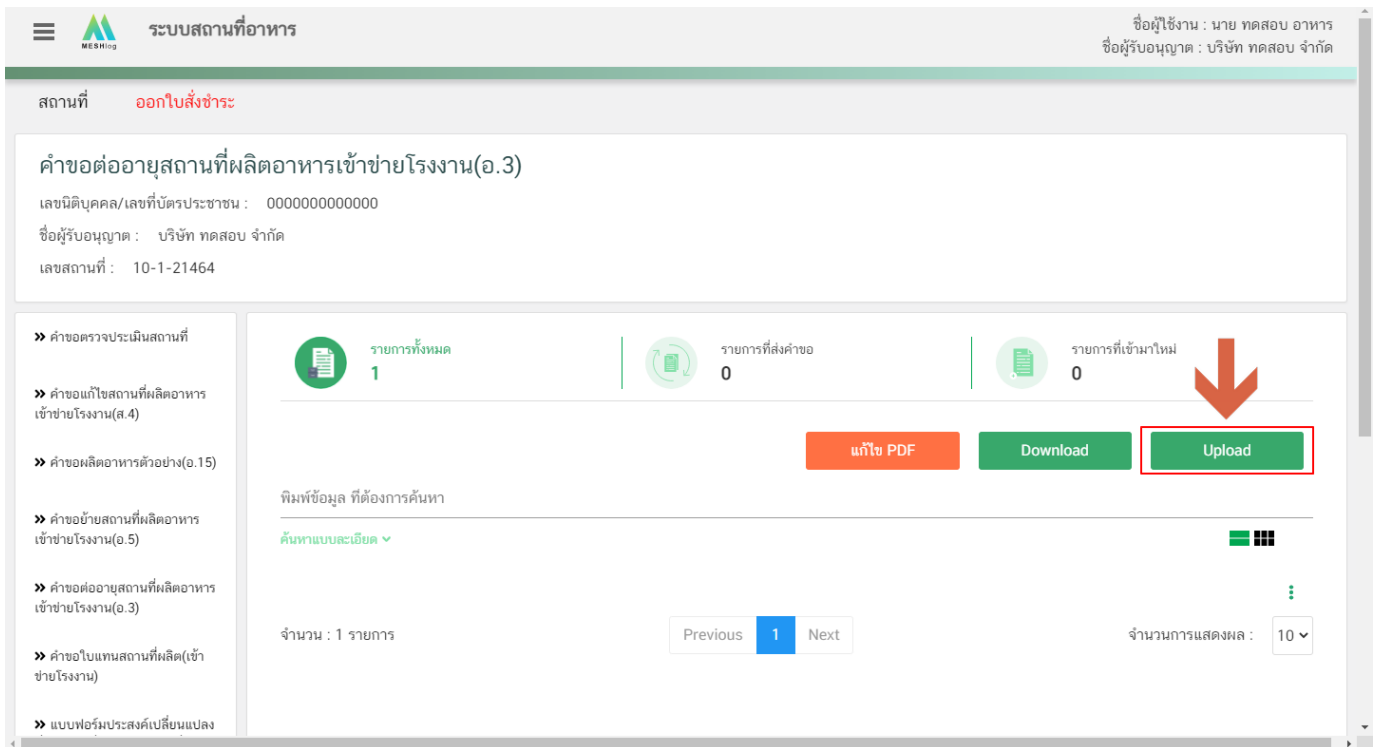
MESHlog

ระบบสถานที่อาหาร

ชื่อผู้ใช้งาน : นาย ทดสอบ อาหาร
ชื่อผู้รับอนุญาต : บริษัท ทดสอบ จำกัด

สถานที่ ออกใบสั่งชำระ

คำขอต่ออายุสถานที่ผลิตอาหารเข้าข่ายโรงงาน(อ.3)

เลขนิติบุคคล/เลขที่บัตรประชาชน : 0000000000000

ชื่อผู้รับอนุญาต : บริษัท ทดสอบ จำกัด

เลขสถานที่ : 10-1-21464

» คำขอตรวจประเมินสถานที่

» คำขอแก้ไขสถานที่ผลิตอาหารเข้าข่ายโรงงาน(ส.4)

» คำขอผลิตอาหารตัวอย่าง(อ.15)

» คำขอย้ายสถานที่ผลิตอาหารเข้าข่ายโรงงาน(อ.5)

» คำขอต่ออายุสถานที่ผลิตอาหารเข้าข่ายโรงงาน(อ.3)

» คำขอใบแทนสถานที่ผลิต(เข้าข่ายโรงงาน)

» แบบฟอร์มประสงค์เปลี่ยนแปลง

รายการทั้งหมด
1

รายการที่ส่งคำขอ
0

รายการที่เข้ามาใหม่
0

แก้ไข PDF Download Upload

พิมพ์ข้อมูล ที่ต้องการค้นหา

ค้นหาแบบละเอียด

จำนวน : 1 รายการ

Previous 1 Next

จำนวนการแสดงผล : 10